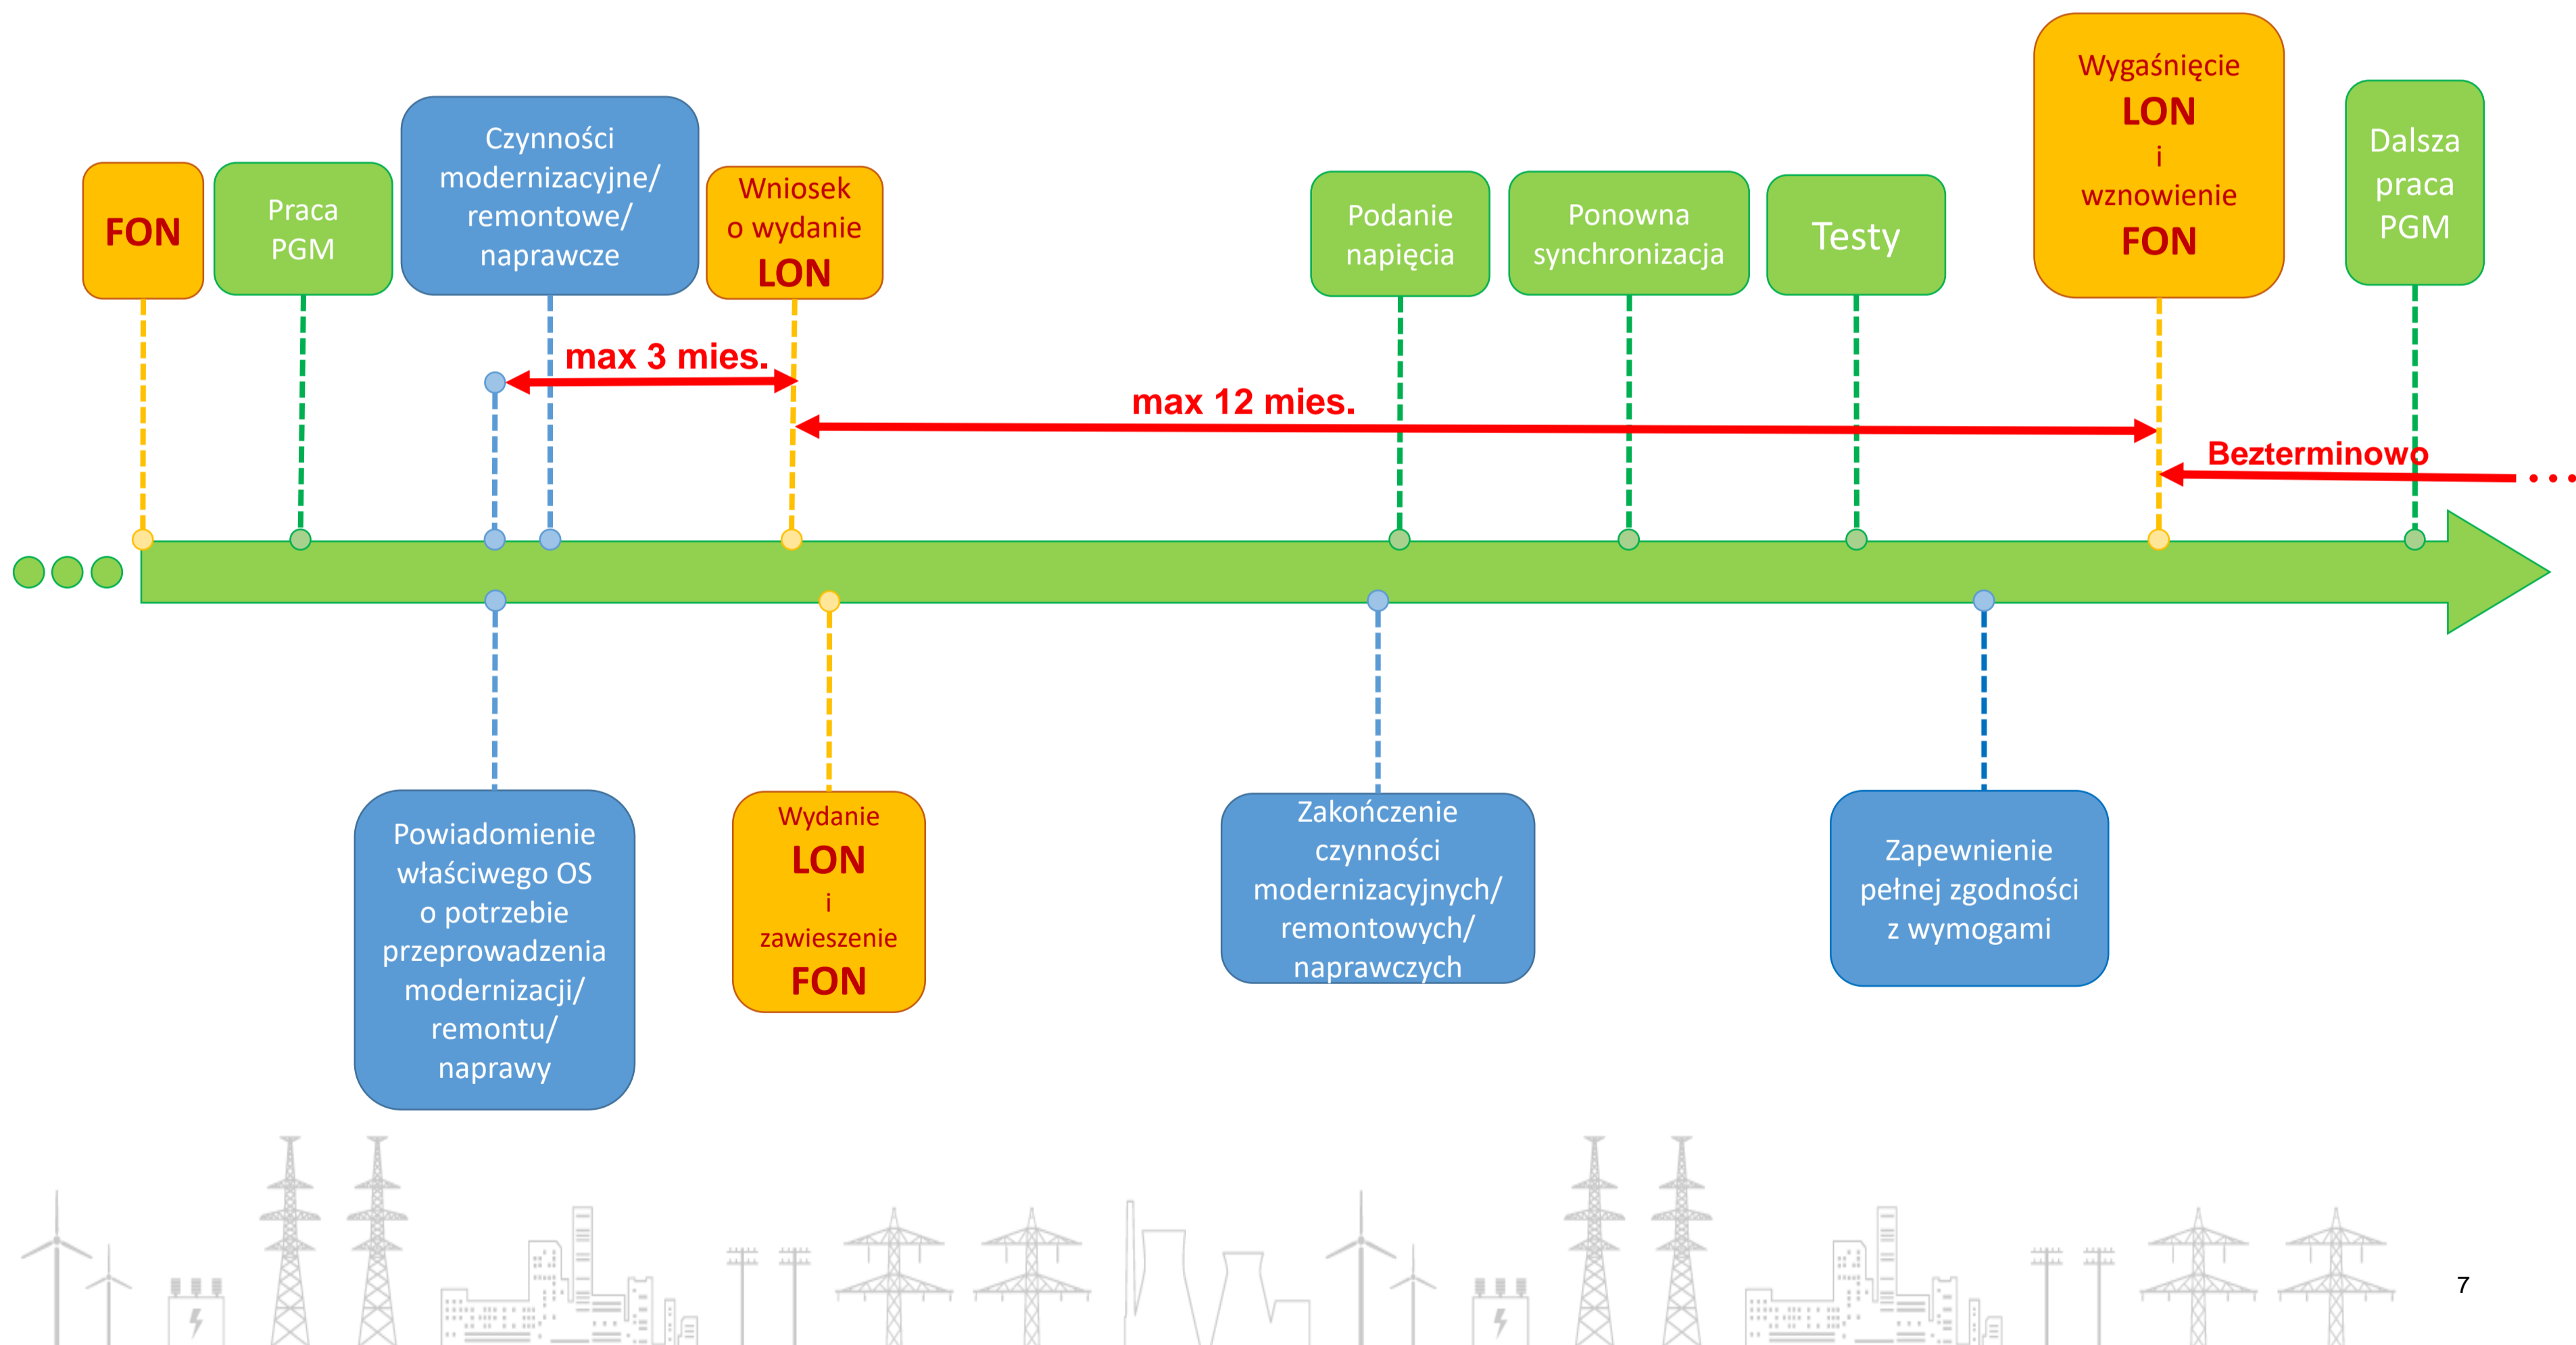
FON

Praca PGM

Czynności modernizacyjne/ remontowe/ naprawcze

Wniosek o wydanie LON

Podanie napięcia

Ponowna synchronizacja

Testy

Wygaśnięcie LON i wznowienie FON

Dalsza praca PGM

max 3 mies.

max 12 mies.

Bezterminowo

Powiadomienie właściwego OS o potrzebie przeprowadzenia modernizacji/ remontu/ naprawy

Wydanie LON i zawieszenie FON

Zakończenie czynności modernizacyjnych/ remontowych/ naprawczych

Zapewnienie pełnej zgodności z wymogami

7